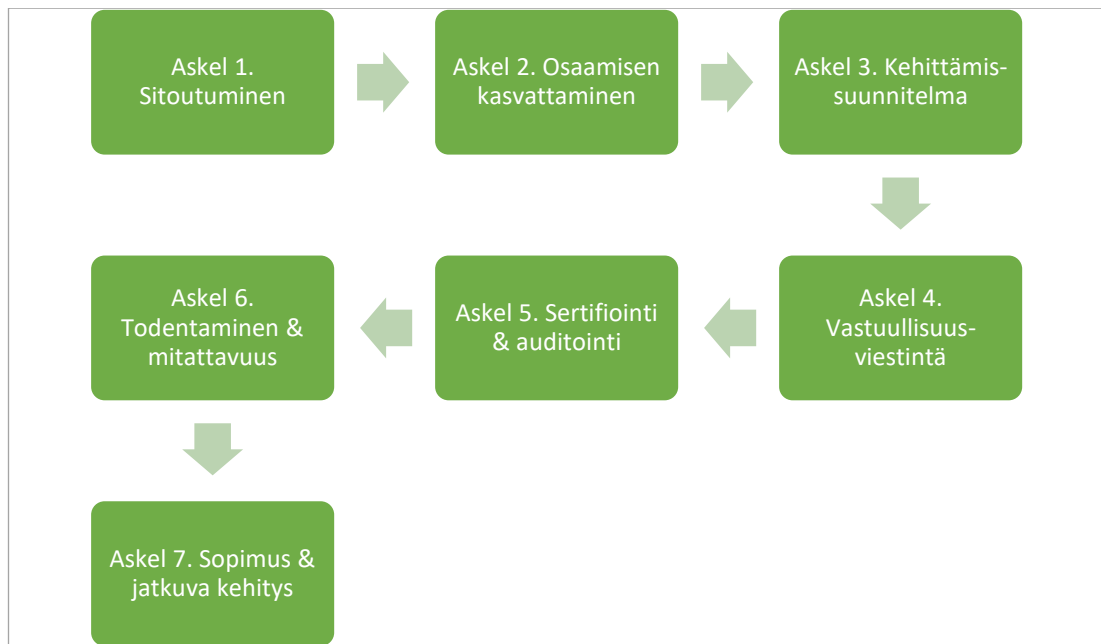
Askel 1. Sitoutuminen

Askel 2. Osaamisen kasvattaminen

Askel 3. Kehittämis-suunnitelma

Askel 4. Vastuullisuus-viestintä

Askel 5. Sertifiointi & auditointi

Askel 6. Todentaminen & mitattavuus

Askel 7. Sopimus & jatkuva kehitys